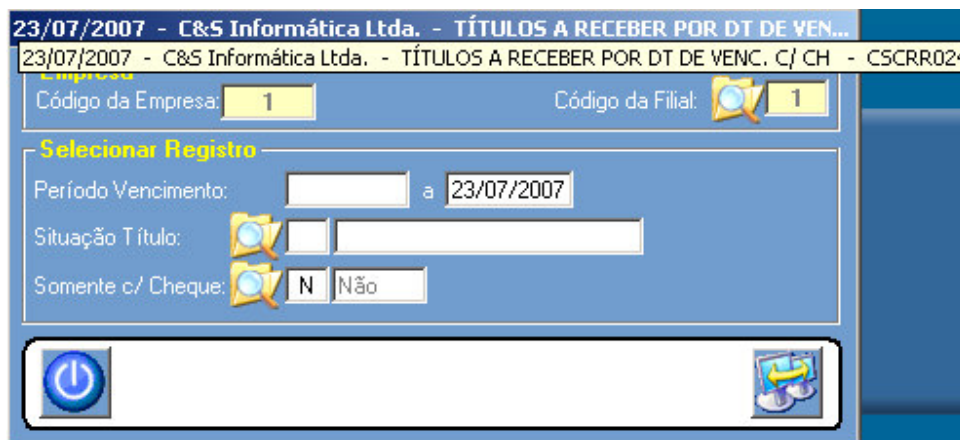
23/07/2007 - C&S Informática Ltda. - TÍTULOS A RECEBER POR DT DE VEN...

23/07/2007 - C&S Informática Ltda. - TÍTULOS A RECEBER POR DT DE VENC. C/ CH - CSCRR02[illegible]

Empresa

Código da Empresa: 1

Código da Filial: 1

Selecionar Registro

Período Vencimento: a 23/07/2007

Situação Título:

Somente c/ Cheque: N Não